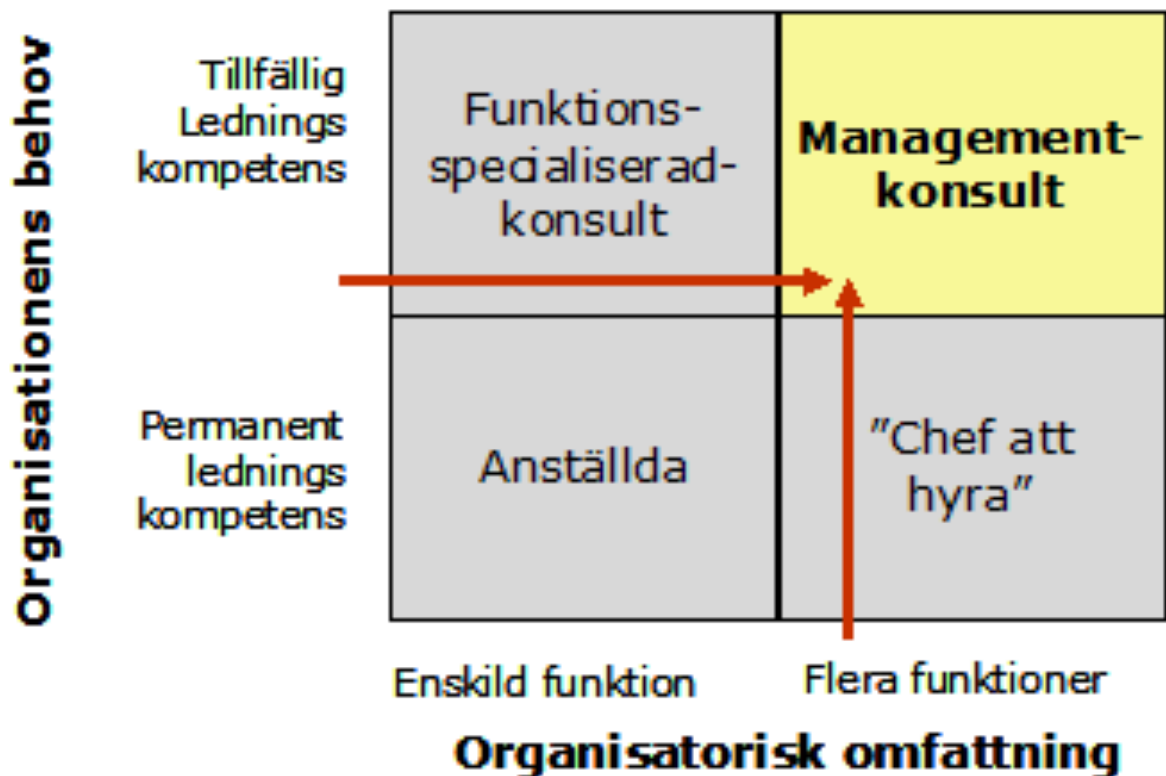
Organisationens behov

Tillfällig Lednings kompetens

Permanent lednings kompetens

Funktions-specialiserad-konsult

Management-konsult

Anställda

"Chef att hyra"

Enskild funktion

Flera funktioner

Organisatorisk omfattning